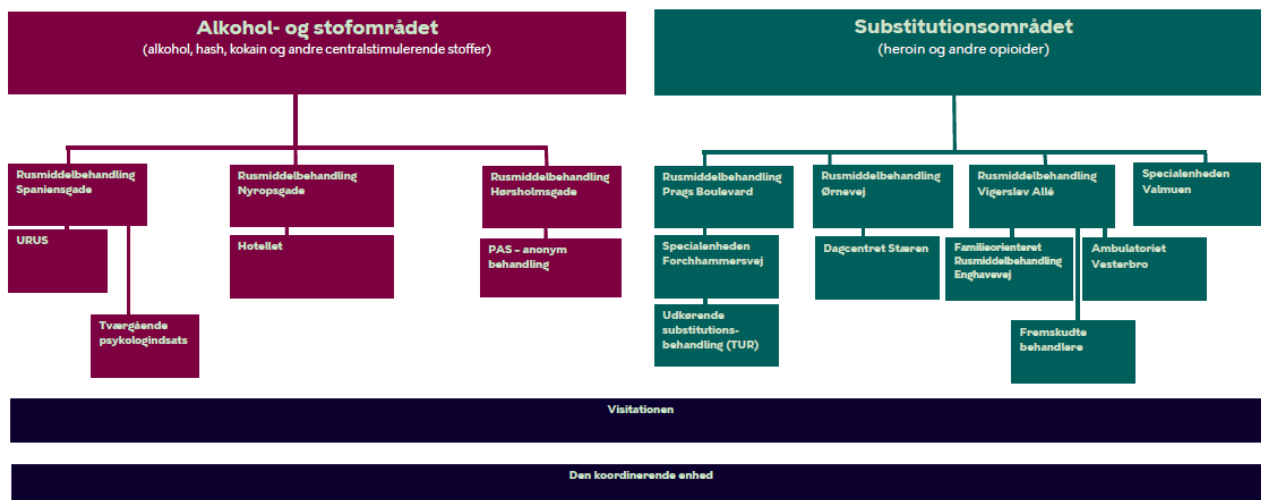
Alkohol- og stofområdet
(alkohol, hash, kokain og andre centralstimulerende stoffer)

Rusmiddelbehandling Spaniensgade

URUS

Tværgående psykologindsats

Rusmiddelbehandling Nyropsgade

Hotellet

Rusmiddelbehandling Hørsholmsgade

PAS – anonym behandling

Substitutionsområdet
(heroin og andre opioider)

Rusmiddelbehandling Prags Boulevard

Specialenheden Forchhammersvej

Udkørende substitutionsbehandling (TUR)

Rusmiddelbehandling Ørnevej

Dagcentret Stæren

Rusmiddelbehandling Vigerslev Allé

Familieorienteret Rusmiddelbehandling Enghavevej

Fremskudte behandlere

Ambulatoriet Vesterbro

Specialenheden Valmuen

Visitationen

Den koordinerende enhed